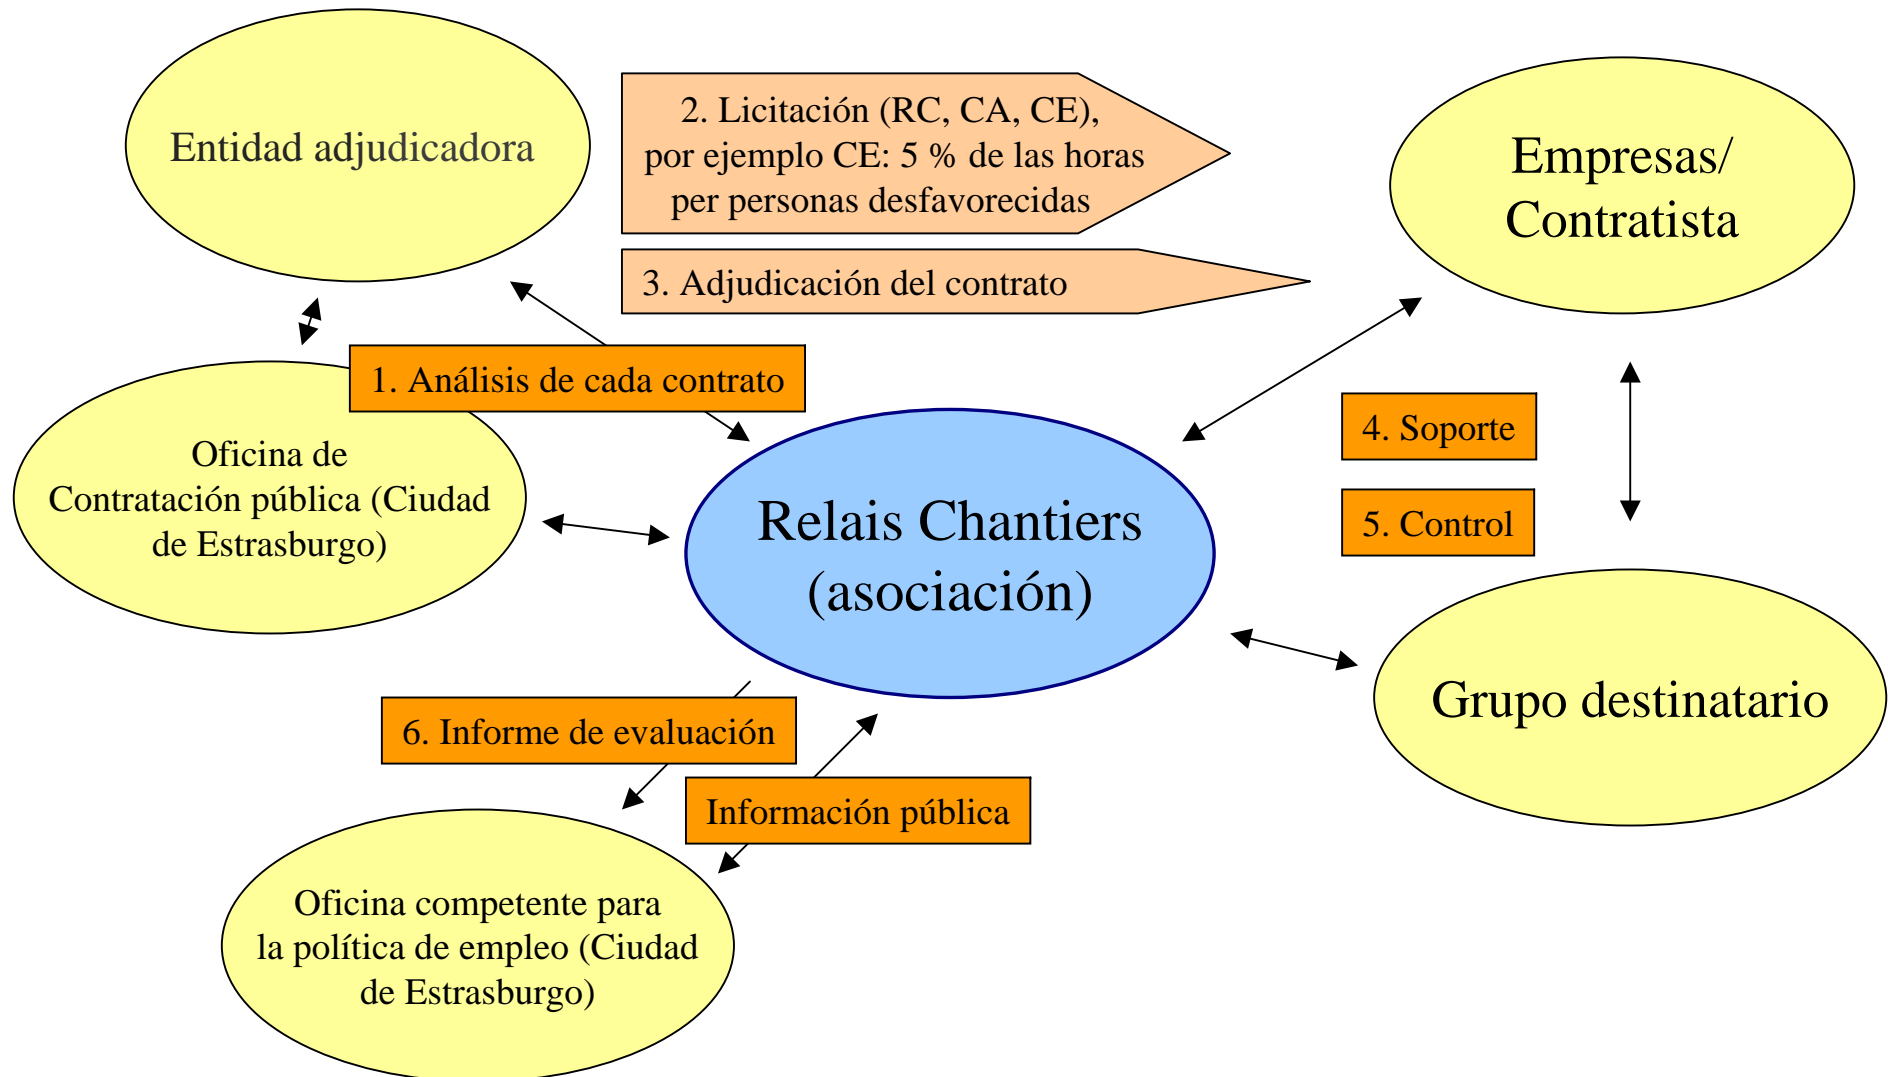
Entidad adjudicadora

2. Licitación (RC, CA, CE), por ejemplo CE: 5 % de las horas per personas desfavorecidas

Empresas/ Contratista

3. Adjudicación del contrato

1. Análisis de cada contrato

Oficina de Contratación pública (Ciudad de Estrasburgo)

Relais Chantiers (asociación)

4. Soporte

5. Control

Grupo destinatario

6. Informe de evaluación

Información pública

Oficina competente para la política de empleo (Ciudad de Estrasburgo)